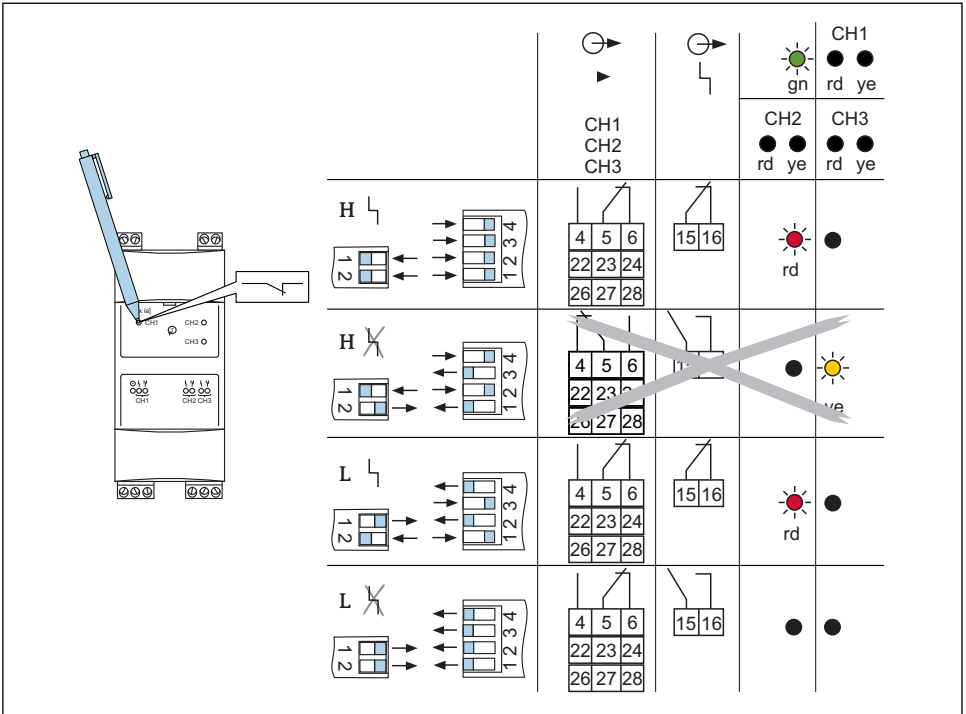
| | CH1 CH2 CH3 | | gn | CH1 rd ye |
|---|---|---|---|---|
| | | | CH2 rd ye | CH3 rd ye |
| H | 4 5 6 / 22 23 24 / 26 27 28 | 15 16 | rd | |
| H | 4 5 6 / 22 23 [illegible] / 26 27 28 | 1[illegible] | | ye |
| L | 4 5 6 / 22 23 24 / 26 27 28 | 15 16 | rd | |
| L | 4 5 6 / 22 23 24 / 26 27 28 | 15 16 | | |

1 2

1 2 3 4

CH1
CH2
CH3
CH1
CH2 CH3